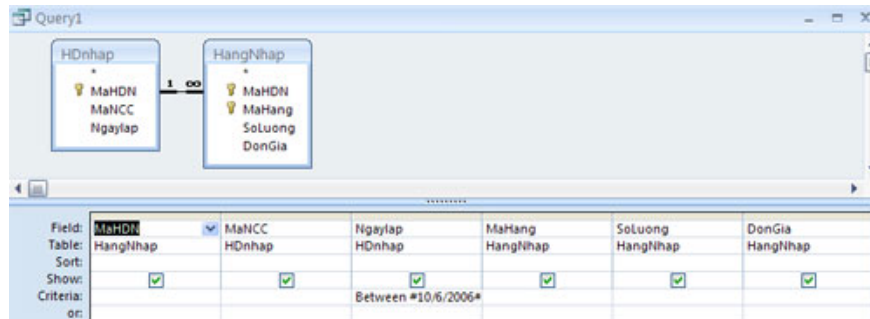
Query1

HDnhap
*
MaHDN
MaNCC
Ngaylap

1 ∞

HangNhap
*
MaHDN
MaHang
SoLuong
DonGia

| Field: | MaHDN | MaNCC | Ngaylap | MaHang | SoLuong | DonGia |
|---|---|---|---|---|---|---|
| Table: | HangNhap | HDnhap | HDnhap | HangNhap | HangNhap | HangNhap |
| Sort: | | | | | | |
| Show: | ☑ | ☑ | ☑ | ☑ | ☑ | ☑ |
| Criteria: | | | Between #10/6/2006# | | | |
| or: | | | | | | |